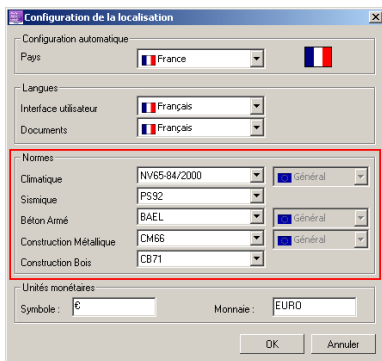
Configuration de la localisation

Configuration automatique
Pays
France

Langues
Interface utilisateur
Français
Documents
Français

Normes
Climatique
NV65-84/2000
Général
Sismique
PS92
Béton Armé
BAEL
Général
Construction Métallique
CM66
Général
Construction Bois
CB71

Unités monétaires
Symbole :
€
Monnaie :
EURO

OK
Annuler